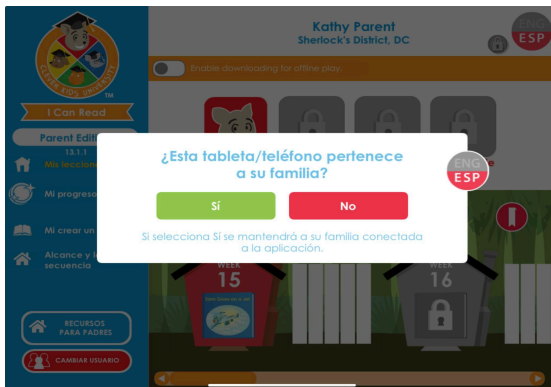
CLEVER KIDS UNIVERSITY
TM
I Can Read
Parent Edit
13.1.1
Mis leccion
Mi progreso
Mi crear un
Alcance y l
secuencia
RECURSOS PARA PADRES
CAMBIAR USUARIO

Kathy Parent
Sherlock's District, DC
ENG
ESP
Enable downloading for offline play.

¿Esta tableta/teléfono pertenece a su familia?
ENG
ESP
Sí
No
Si selecciona Sí se mantendrá a su familia conectada a la aplicación.

WEEK
15
WEEK
16